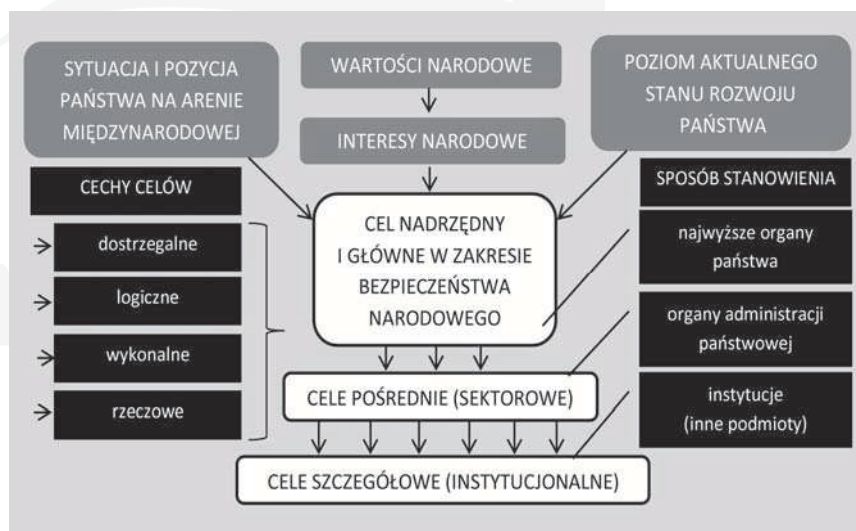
SYTUACJA I POZYCJA PAŃSTWA NA ARENIE MIĘDZYNARODOWEJ

WARTOŚCI NARODOWE

INTERESY NARODOWE

POZIOM AKTUALNEGO STANU ROZWOJU PAŃSTWA

CECHY CELÓW

dostrzegalne

logiczne

wykonalne

rzeczowe

CEL NADRZĘDNY I GŁÓWNE W ZAKRESIE BEZPIECZEŃSTWA NARODOWEGO

SPOSÓB STANOWIENIA

najwyższe organy państwa

organy administracji państwowej

instytucje (inne podmioty)

CELE POŚREDNIE (SEKTOROWE)

CELE SZCZEGÓŁOWE (INSTYTUCJONALNE)